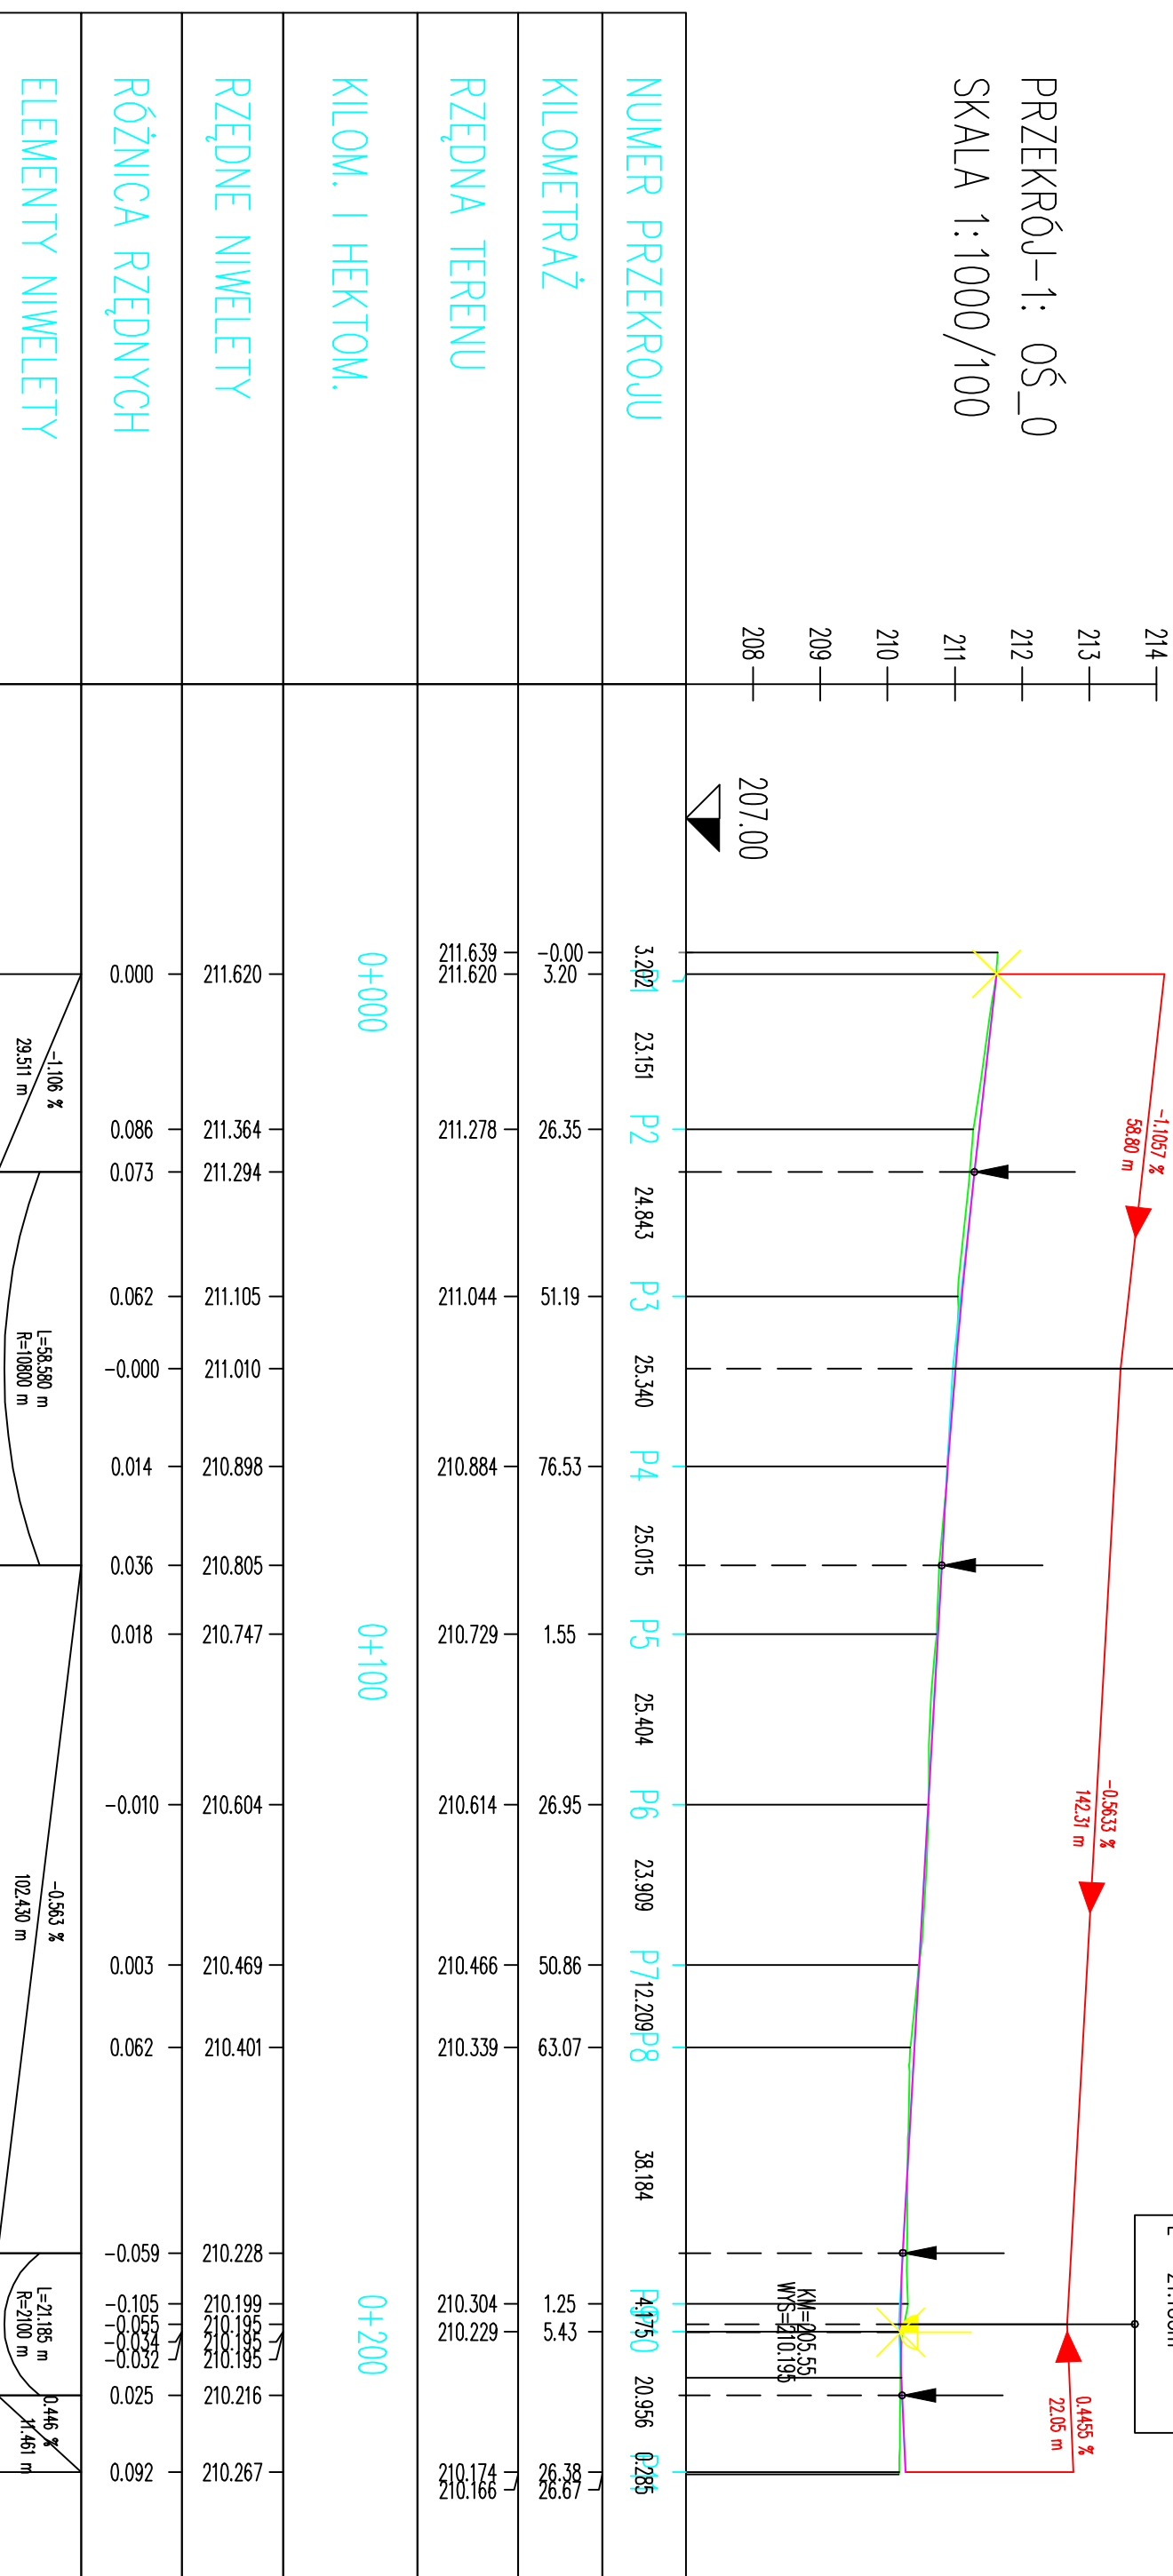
PRZEKRÓJ–1: OŚ_0
SKALA 1:1000/100

214
213
212
211
210
209
208

207.00

NUMER PRZEKROJU
KILOMETRAŻ
RZĘDNA TERENU
KILOM. I HEKTOM.
RZĘDNE NIWELETY
RÓŻNICA RZĘDNYCH
ELEMENTY NIWELETY

-1.1057 %
58.80 m
-0.5633 %
142.31 m
0.4455 %
22.05 m

KM=205.55
WYS=210.195

| NUMER PRZEKROJU | KILOMETRAŻ | RZĘDNA TERENU | KILOM. I HEKTOM. | RZĘDNE NIWELETY | RÓŻNICA RZĘDNYCH |
|---|---|---|---|---|---|
| 3.20 P1 | -0.00 / 3.20 | 211.639 / 211.620 | 0+000 | 211.620 | 0.000 |
| 23.151 | | | | | |
| P2 | 26.35 | 211.278 | | 211.364 | 0.086 |
| | | | | 211.294 | 0.073 |
| 24.843 | | | | | |
| P3 | 51.19 | 211.044 | | 211.105 | 0.062 |
| 25.340 | | | | 211.010 | -0.000 |
| P4 | 76.53 | 210.884 | | 210.898 | 0.014 |
| 25.015 | | | | 210.805 | 0.036 |
| P5 | 1.55 | 210.729 | 0+100 | 210.747 | 0.018 |
| 25.404 | | | | | |
| P6 | 26.95 | 210.614 | | 210.604 | -0.010 |
| 23.909 | | | | | |
| P7 | 50.86 | 210.466 | | 210.469 | 0.003 |
| 12.209 P8 | 63.07 | 210.339 | | 210.401 | 0.062 |
| 38.184 | | | | | |
| | | | | 210.228 | -0.059 |
| 4.1750 | 1.25 / 5.43 | 210.304 / 210.229 | 0+200 | 210.199 / 210.195 / 210.195 / 210.195 | -0.105 / -0.055 / -0.034 / -0.032 |
| 20.956 | | | | 210.216 | 0.025 |
| 0.285 | 26.38 / 26.67 | 210.174 / 210.166 | | 210.267 | 0.092 |

-1.106 %
29.511 m
L=58.580 m
R=10800 m
-0.563 %
102.430 m
L=21.185 m
R=2100 m
0.446 %
11.461 m